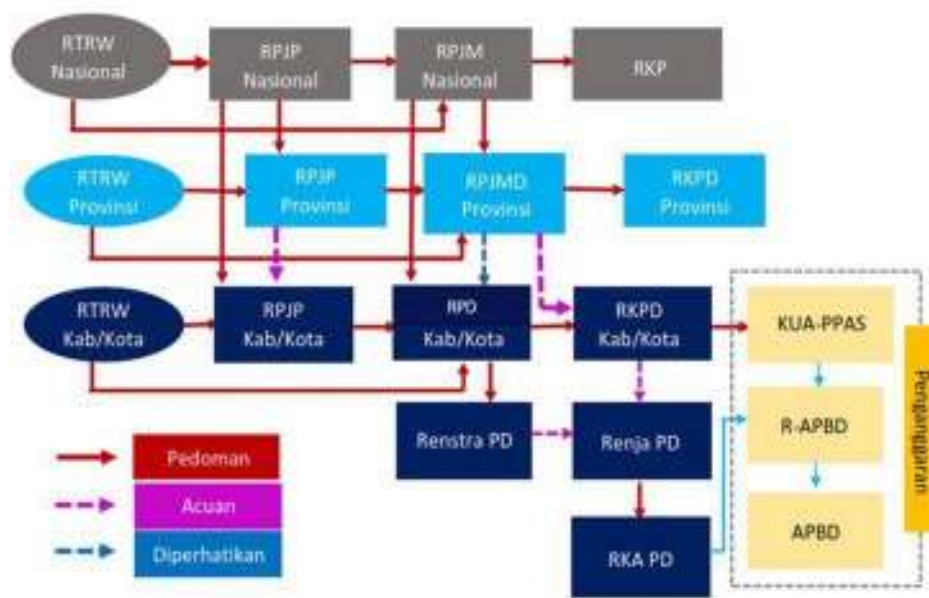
RTRW Nasional

RPJP Nasional

RPJM Nasional

RKP

RTRW Provinsi

RPJP Provinsi

RPJMD Provinsi

RKPD Provinsi

RTRW Kab/Kota

RPJP Kab/Kota

RPD Kab/Kota

RKPD Kab/Kota

KUA-PPAS

R-APBD

APBD

Penganggaran

Renstra PD

Renja PD

RKA PD

Pedoman

Acuan

Diperhatikan